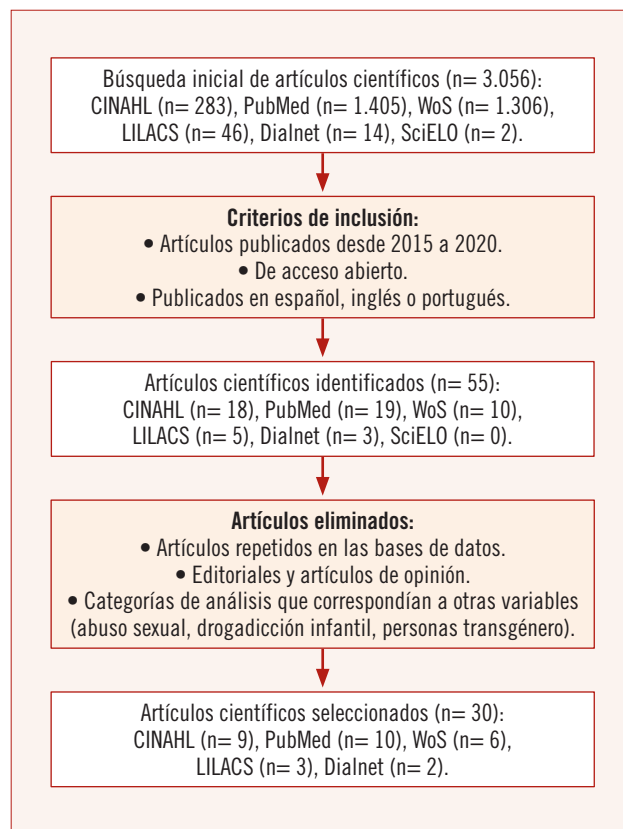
Búsqueda inicial de artículos científicos (n= 3.056):
CINAHL (n= 283), PubMed (n= 1.405), WoS (n= 1.306),
LILACS (n= 46), Dialnet (n= 14), SciELO (n= 2).

**Criterios de inclusión:**
• Artículos publicados desde 2015 a 2020.
• De acceso abierto.
• Publicados en español, inglés o portugués.

Artículos científicos identificados (n= 55):
CINAHL (n= 18), PubMed (n= 19), WoS (n= 10),
LILACS (n= 5), Dialnet (n= 3), SciELO (n= 0).

**Artículos eliminados:**
• Artículos repetidos en las bases de datos.
• Editoriales y artículos de opinión.
• Categorías de análisis que correspondían a otras variables (abuso sexual, drogadicción infantil, personas transgénero).

Artículos científicos seleccionados (n= 30):
CINAHL (n= 9), PubMed (n= 10), WoS (n= 6),
LILACS (n= 3), Dialnet (n= 2).